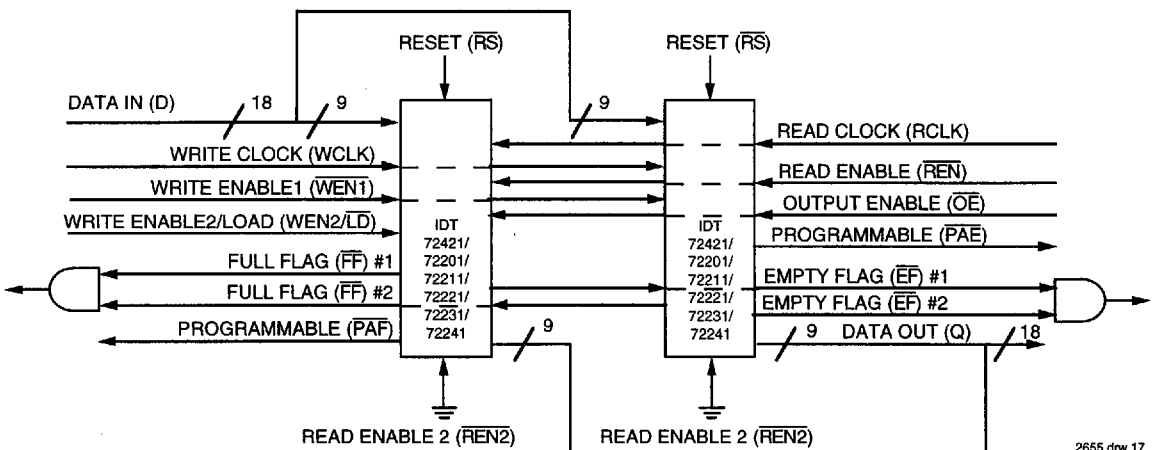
RESET ($\overline{RS}$)
RESET ($\overline{RS}$)
DATA IN (D)
18
9
9
WRITE CLOCK (WCLK)
WRITE ENABLE1 ($\overline{WEN1}$)
WRITE ENABLE2/LOAD (WEN2/$\overline{LD}$)
FULL FLAG ($\overline{FF}$) #1
FULL FLAG ($\overline{FF}$) #2
PROGRAMMABLE ($\overline{PAF}$)
IDT
72421/
72201/
72211/
72221/
72231/
72241
9
READ CLOCK (RCLK)
READ ENABLE ($\overline{REN}$)
OUTPUT ENABLE ($\overline{OE}$)
IDT
72421/
72201/
72211/
72221/
72231/
72241
PROGRAMMABLE ($\overline{PAE}$)
EMPTY FLAG ($\overline{EF}$) #1
EMPTY FLAG ($\overline{EF}$) #2
9
DATA OUT (Q)
18
READ ENABLE 2 ($\overline{REN2}$)
READ ENABLE 2 ($\overline{REN2}$)
2655 drw 17